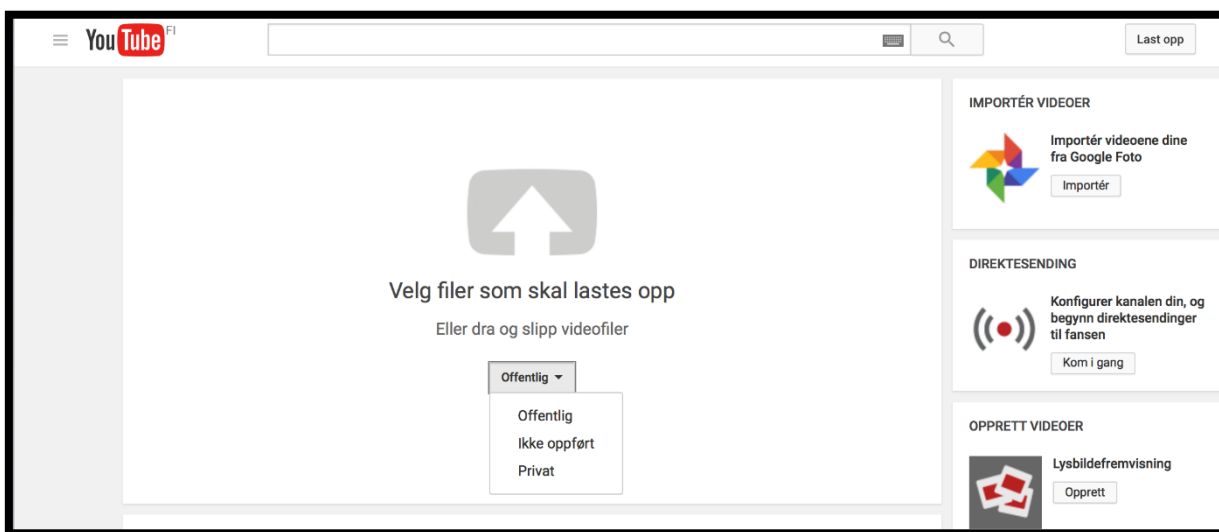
YouTube FI

Last opp

Velg filer som skal lastes opp

Eller dra og slipp videofiler

Offentlig

Offentlig
Ikke oppført
Privat

IMPORTÉR VIDEOER

Importér videoene dine fra Google Foto

Importér

DIREKTESENDING

Konfigurer kanalen din, og begynn direktesendinger til fansen

Kom i gang

OPPRETT VIDEOER

Lysbildefremvisning

Opprett